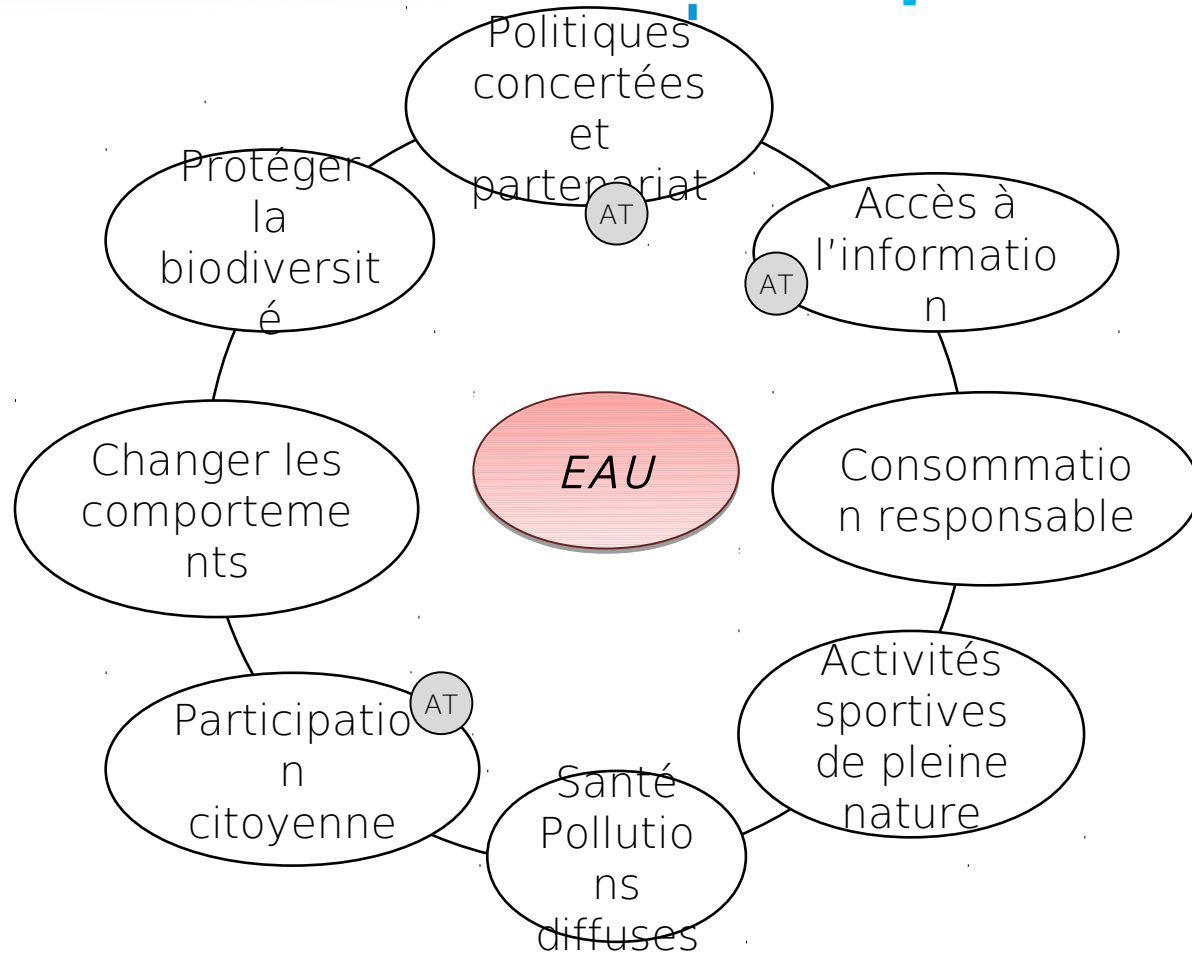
Politiques concertées et partenariat
AT

Accès à l'information
AT

Consommation responsable

Activités sportives de pleine nature

Santé Pollutions diffuses

Participation citoyenne
AT

Changer les comportements

Protéger la biodiversité

EAU